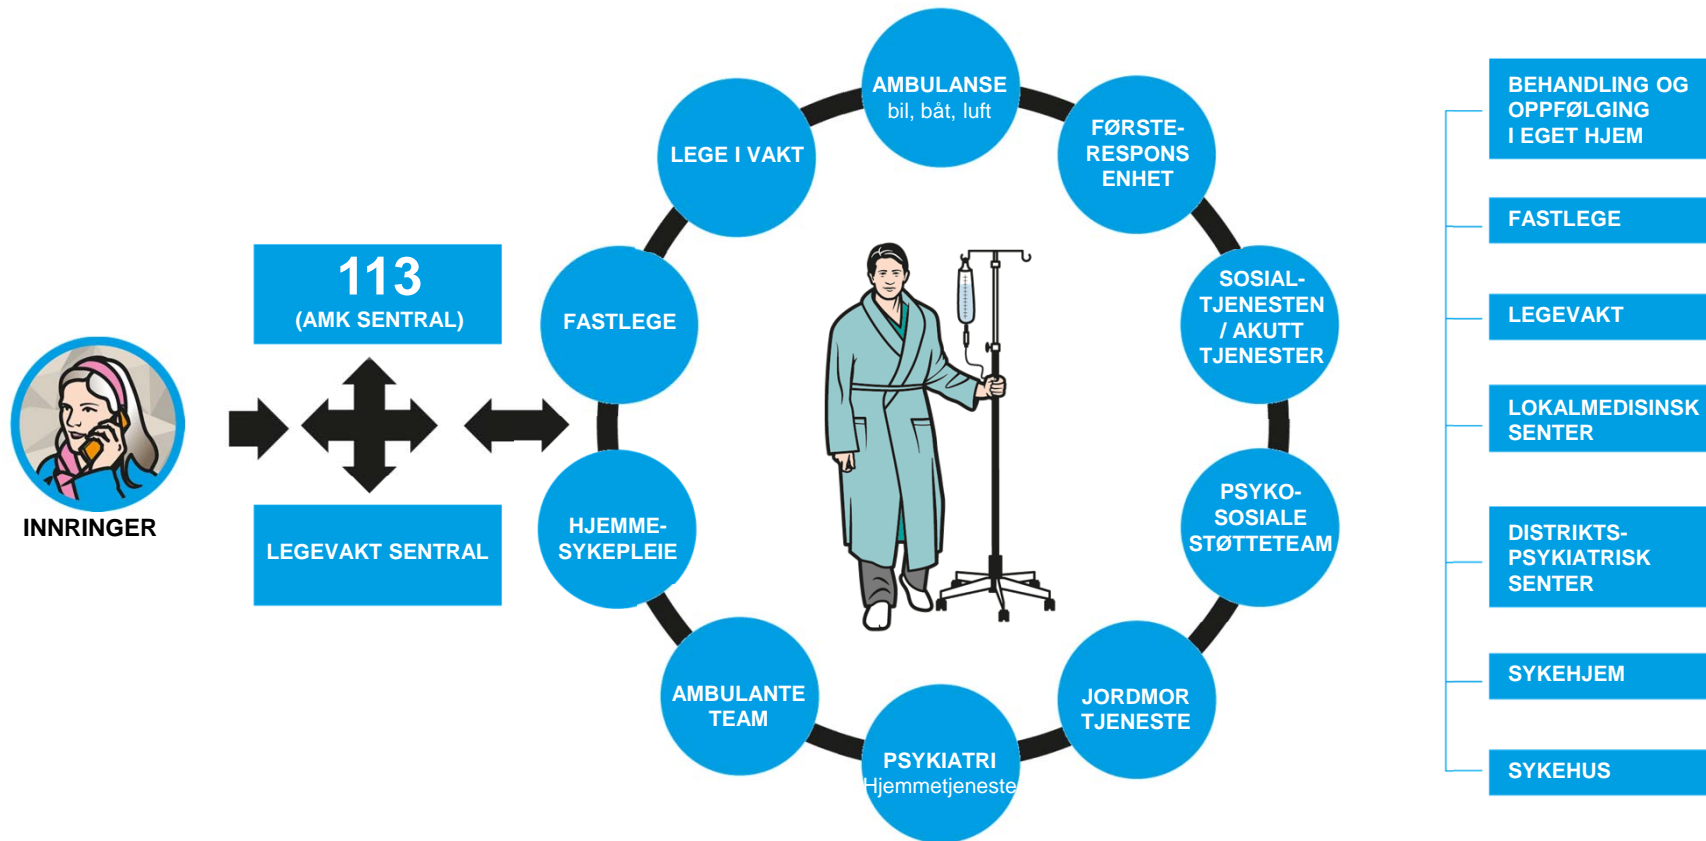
INNRINGER

113
(AMK SENTRAL)

LEGEVAKT SENTRAL

AMBULANSE
bil, båt, luft

FØRSTE-
RESPONS
ENHET

SOSIAL-
TJENESTEN
/ AKUTT
TJENESTER

PSYKO-
SOSIALE
STØTTETEAM

JORDMOR
TJENESTE

PSYKIATRI
Hjemmetjeneste

AMBULANTE
TEAM

HJEMME-
SYKEPLEIE

FASTLEGE

LEGE I VAKT

BEHANDLING OG
OPPFØLGING
I EGET HJEM

FASTLEGE

LEGEVAKT

LOKALMEDISINSK
SENTER

DISTRIKTS-
PSYKIATRISK
SENTER

SYKEHJEM

SYKEHUS